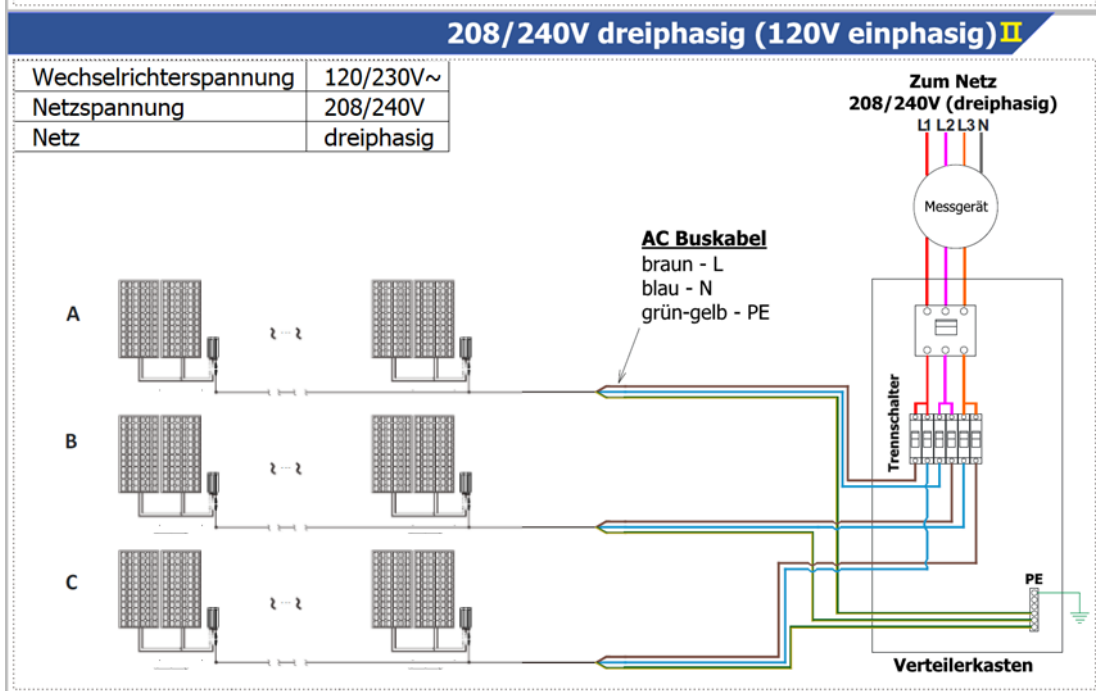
208/240V dreiphasig (120V einphasig) II

| Wechselrichterspannung | 120/230V~ |
|---|---|
| Netzspannung | 208/240V |
| Netz | dreiphasig |

Zum Netz
208/240V (dreiphasig)
L1 L2 L3 N

Messgerät

AC Buskabel
braun - L
blau - N
grün-gelb - PE

A

B

C

Trennschalter

PE

Verteilerkasten